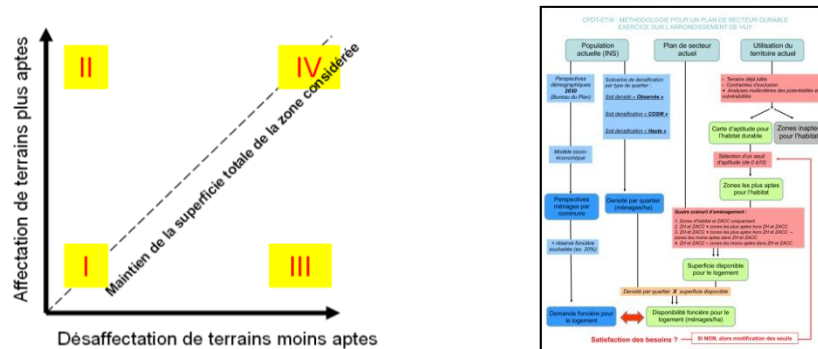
Affectation de terrains plus aptes

II

IV

Maintien de la superficie totale de la zone considérée

I

III

Désaffectation de terrains moins aptes

CPDT-ETW : METHODOLOGIE POUR UN PLAN DE SECTEUR DURABLE
EXERCICE SUR L'ARRONDISSEMENT DE HUY

Population actuelle (INS)

Plan de secteur actuel

Utilisation du territoire actuel

Perspectives démographiques 2030 (Bureau du Plan)

Scénarios de densification par type de quartier :

Soit densité « Observée »

Soit densification « CDSM »

Soit densification « Haute »

- Terrains déjà bâtis
- Contraintes d'exclusion
+ Analyses multicritères des potentialités et vulnérabilités

Carte d'aptitude pour l'habitat durable

Zones inaptes pour l'habitat

Sélection d'un seuil d'aptitude (de 0 à 10)

Modèle socio-économique

Zones les plus aptes pour l'habitat

Perspectives ménages par commune

Densité par quartier (ménages/ha)

Quatre scénarii d'aménagement :
1. Zones d'habitat et ZACC uniquement
2. ZH et ZACC + zones les plus aptes hors ZH et ZACC
3. ZH et ZACC + zones les plus aptes hors ZH et ZACC - zones les moins aptes dans ZH et ZACC
4. ZH et ZACC - zones les moins aptes dans ZH et ZACC

+ réserve foncière souhaitée (ex. 20%)

Superficie disponible pour le logement

Densité par quartier X superficie disponible

Demande foncière pour le logement

Disponibilité foncière pour le logement (ménages/ha)

Satisfaction des besoins ?

Si NON, alors modification des seuils